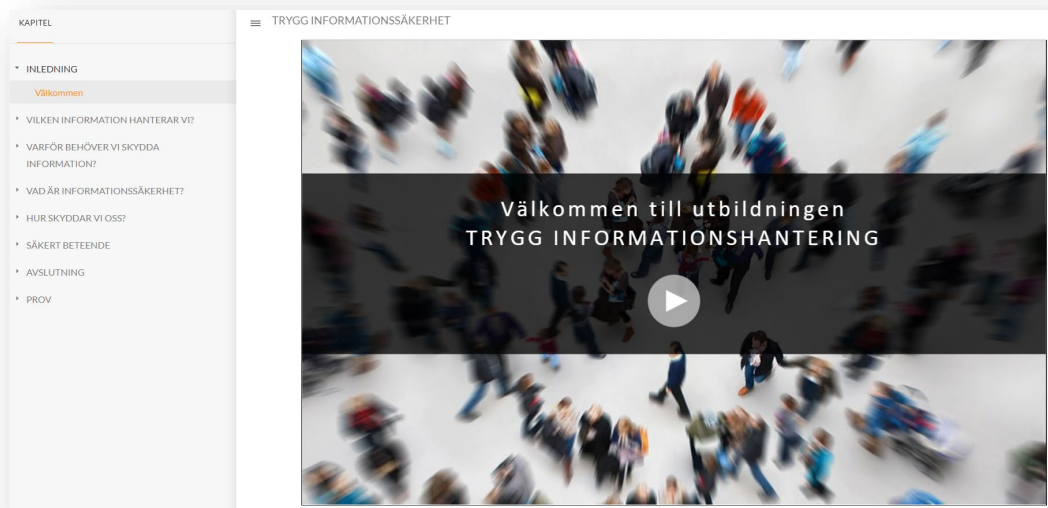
KAPITEL

INLEDNING

Välkommen

VILKEN INFORMATION HANTERAR VI?

VARFÖR BEHÖVER VI SKYDDA INFORMATION?

VAD ÄR INFORMATIONSSÄKERHET?

HUR SKYDDAR VI OSS?

SÄKERT BETEENDE

AVSLUTNING

PROV

TRYGG INFORMATIONSSÄKERHET

Välkommen till utbildningen
TRYGG INFORMATIONSHANTERING